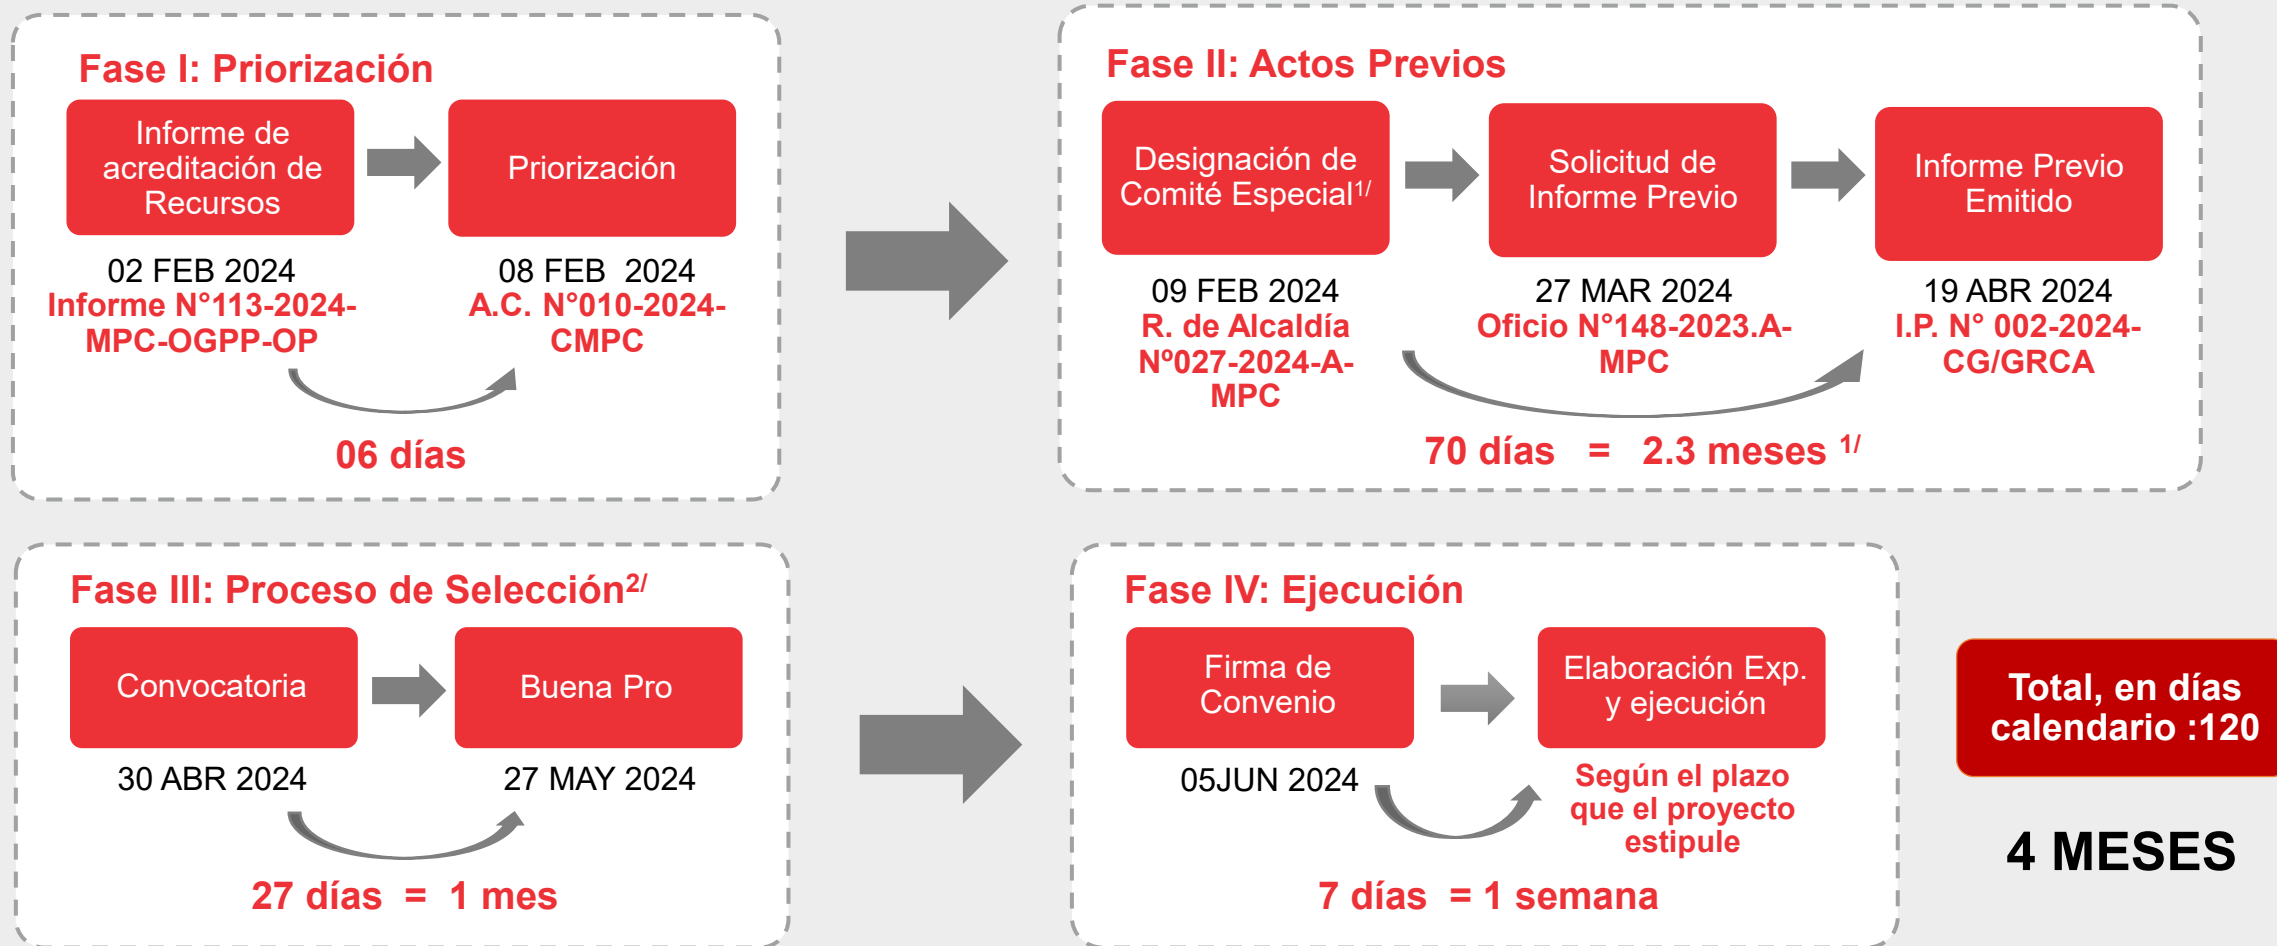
Fase I: Priorización

Informe de acreditación de Recursos

Priorización

02 FEB 2024
Informe N°113-2024-MPC-OGPP-OP

08 FEB 2024
A.C. N°010-2024-CMPC

06 días

Fase II: Actos Previos

Designación de Comité Especial$^{1/}$

Solicitud de Informe Previo

Informe Previo Emitido

09 FEB 2024
R. de Alcaldía Nº027-2024-A-MPC

27 MAR 2024
Oficio N°148-2023.A-MPC

19 ABR 2024
I.P. N° 002-2024-CG/GRCA

70 días = 2.3 meses $^{1/}$

Fase III: Proceso de Selección$^{2/}$

Convocatoria

Buena Pro

30 ABR 2024

27 MAY 2024

27 días = 1 mes

Fase IV: Ejecución

Firma de Convenio

Elaboración Exp. y ejecución

05JUN 2024

Según el plazo que el proyecto estipule

7 días = 1 semana

Total, en días calendario :120

4 MESES